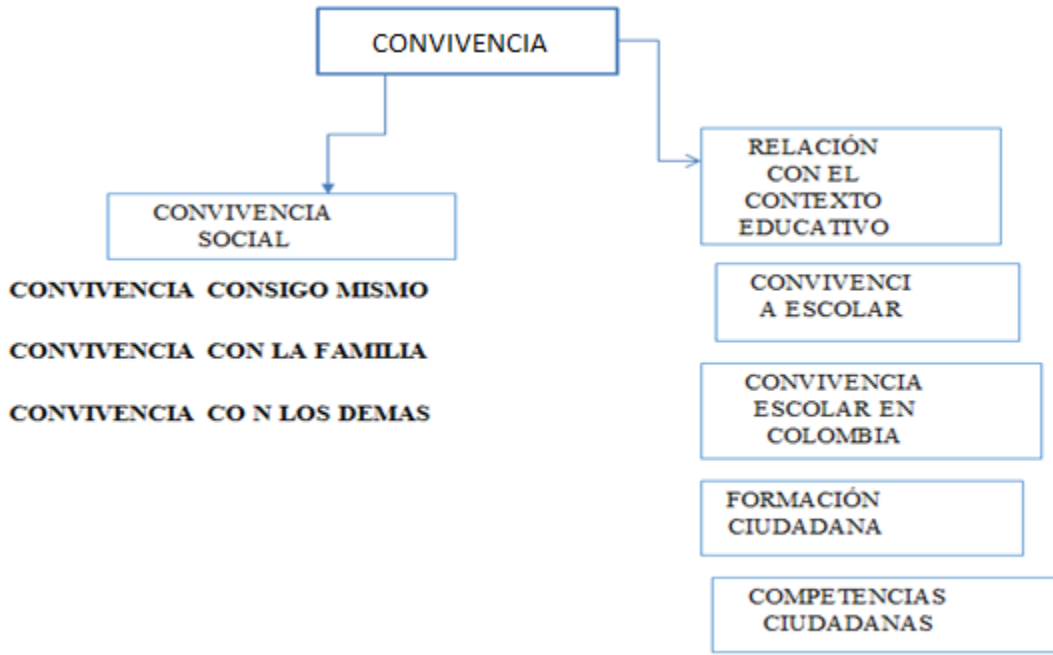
CONVIVENCIA

CONVIVENCIA SOCIAL

CONVIVENCIA CONSIGO MISMO

CONVIVENCIA CON LA FAMILIA

CONVIVENCIA CO N LOS DEMAS

RELACIÓN CON EL CONTEXTO EDUCATIVO

CONVIVENCI A ESCOLAR

CONVIVENCIA ESCOLAR EN COLOMBIA

FORMACIÓN CIUDADANA

COMPETENCIAS CIUDADANAS